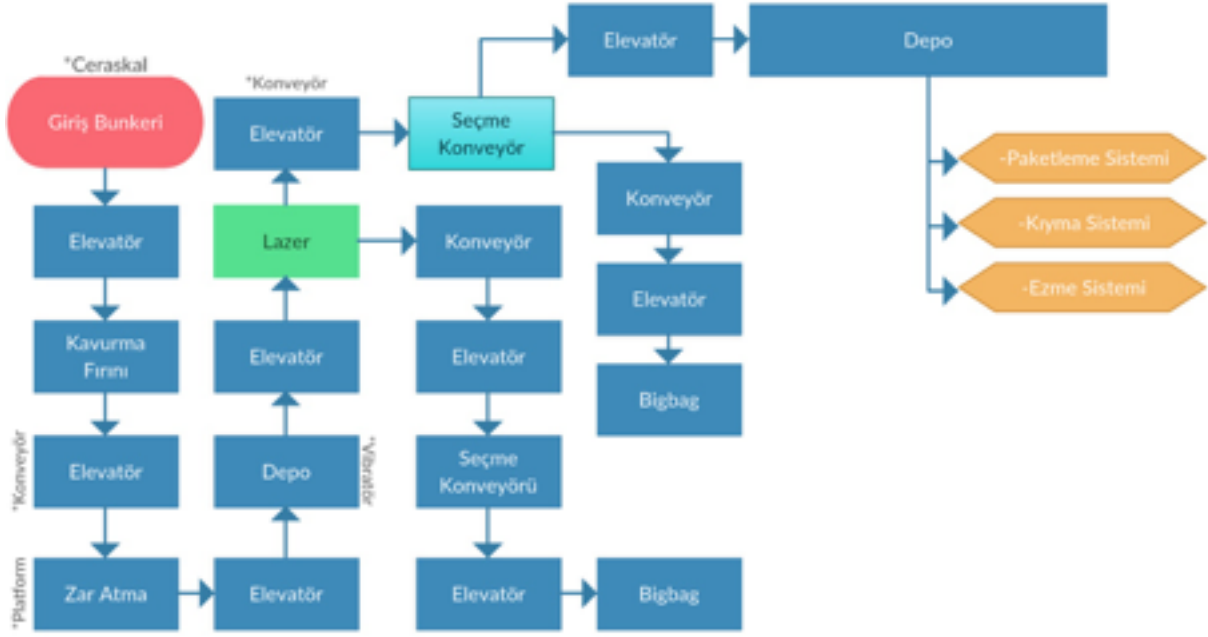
*Ceraskal
Giriş Bunkeri
Elevatör
Kavurma Fırını
*Konveyör
Elevatör
*Platform
Zar Atma
Elevatör
*Vibratör
Depo
Elevatör
Lazer
Elevatör
*Konveyör
Konveyör
Elevatör
Seçme Konveyörü
Elevatör
Bigbag
Seçme Konveyör
Elevatör
Depo
Konveyör
Elevatör
Bigbag
-Paketleme Sistemi
-Kıyma Sistemi
-Ezme Sistemi